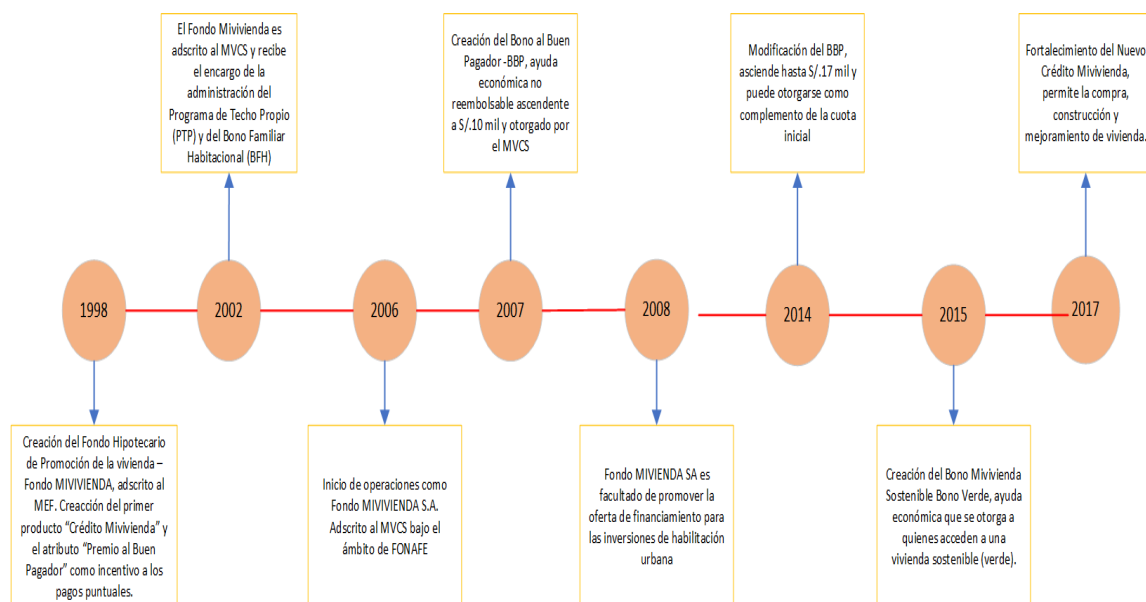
El Fondo Mivivienda es adscrito al MVCS y recibe el encargo de la administración del Programa de Techo Propio (PTP) y del Bono Familiar Habitacional (BFH)

Creación del Bono al Buen Pagador -BBP, ayuda económica no reembolsable ascendente a S/.10 mil y otorgado por el MVCS

Modificación del BBP, asciende hasta S/.17 mil y puede otorgarse como complemento de la cuota inicial

Fortalecimiento del Nuevo Crédito Mivivienda, permite la compra, construcción y mejoramiento de vivienda.

1998

2002

2006

2007

2008

2014

2015

2017

Creación del Fondo Hipotecario de Promoción de la vivienda – Fondo MIVIVIENDA, adscrito al MEF. Creacción del primer producto "Crédito Mivivienda" y el atributo "Premio al Buen Pagador" como incentivo a los pagos puntuales.

Inicio de operaciones como Fondo MIVIVIENDA S.A. Adscrito al MVCS bajo el ámbito de FONAFE

Fondo MIVIENDA SA es facultado de promover la oferta de financiamiento para las inversiones de habilitación urbana

Creación del Bono Mivivienda Sosteníble Bono Verde, ayuda económica que se otorga a quienes acceden a una vivienda sostenible (verde).